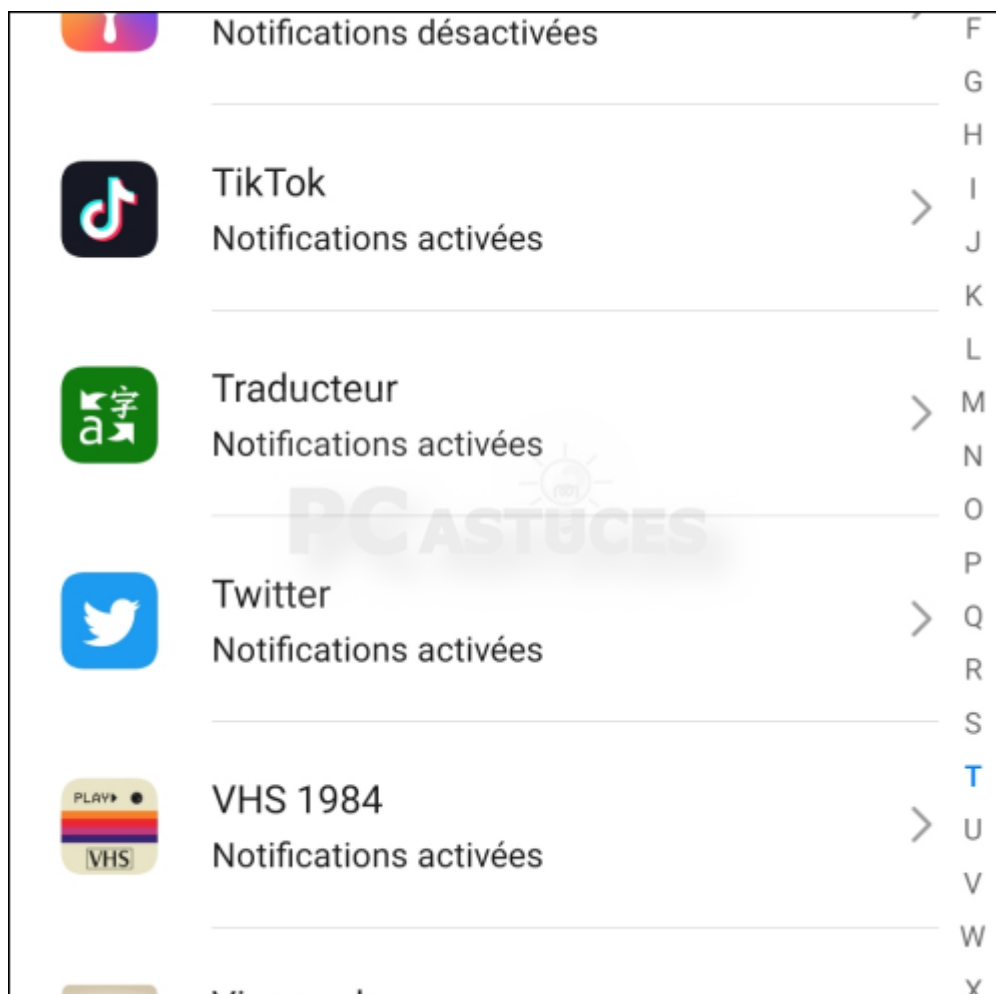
Notifications désactivées

TikTok
Notifications activées

Traducteur
Notifications activées

Twitter
Notifications activées

VHS 1984
Notifications activées

PLAY
VHS

PC ASTUCES

F
G
H
I
J
K
L
M
N
O
P
Q
R
S
T
U
V
W
X